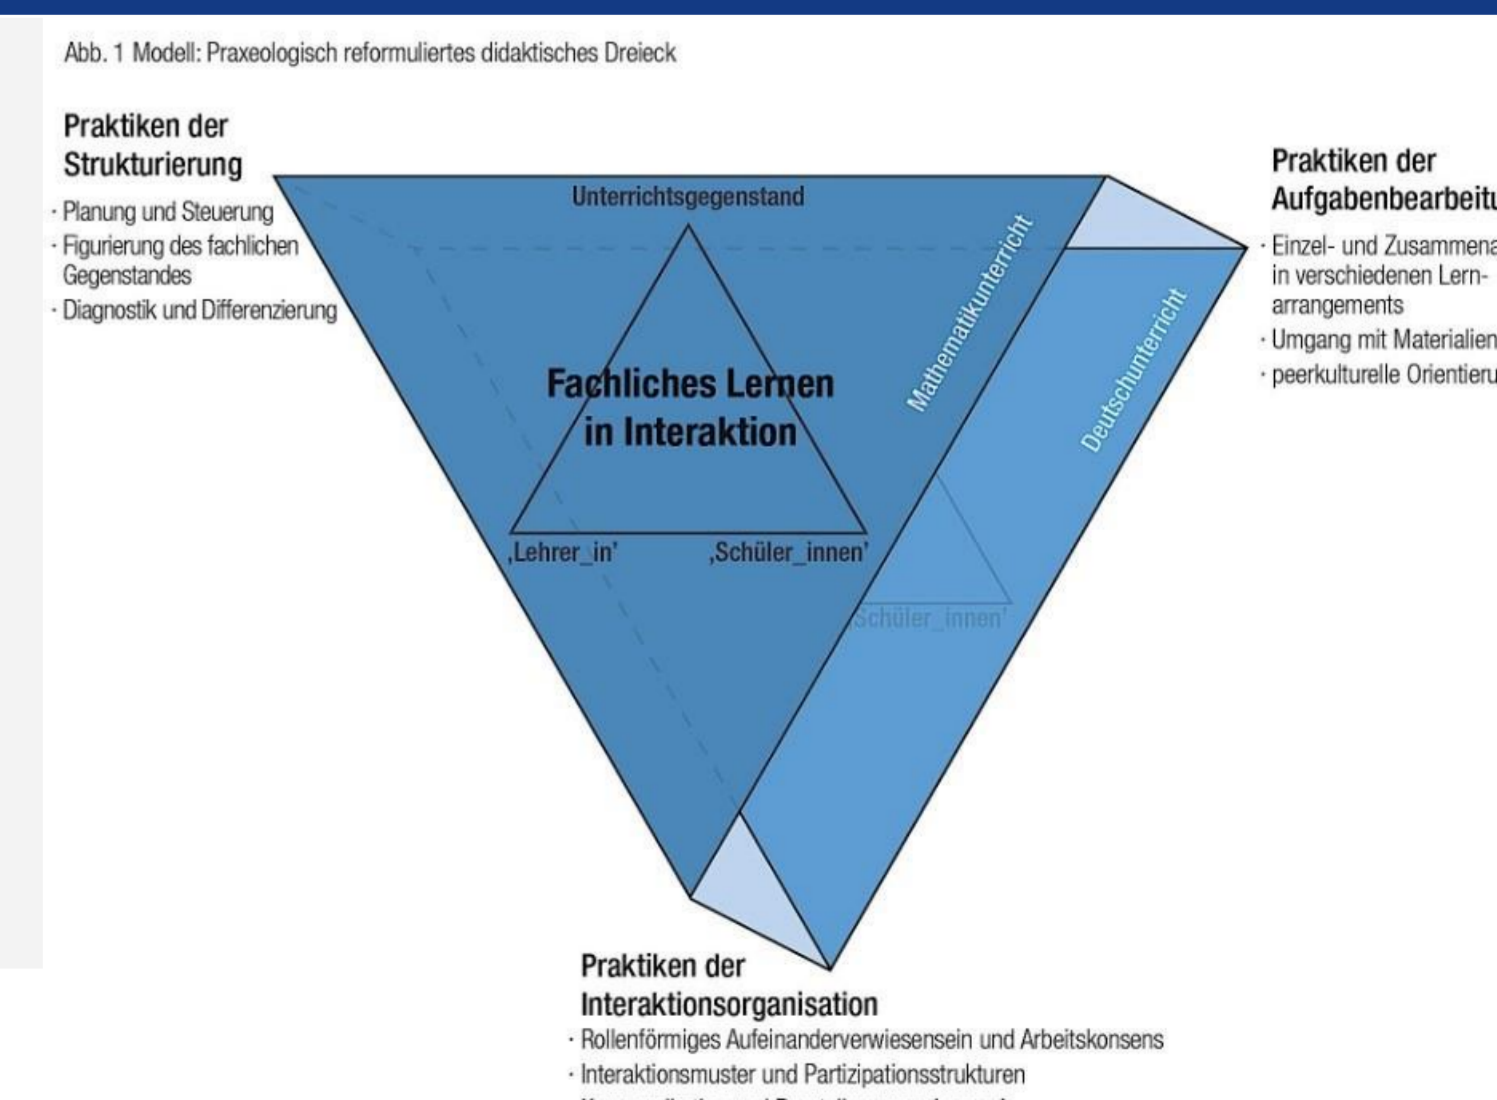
Abb. 1 Modell: Praxeologisch reformuliertes didaktisches Dreieck

Praktiken der Strukturierung
· Planung und Steuerung
· Figurierung des fachlichen Gegenstandes
· Diagnostik und Differenzierung

Unterrichtsgegenstand

Fachliches Lernen in Interaktion

'Lehrer_in'

'Schüler_innen'

Mathematikunterricht

Deutschunterricht

'Schüler_innen'

Praktiken der Aufgabenbearbeitu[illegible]
· Einzel- und Zusammena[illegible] in verschiedenen Lernarrangements
· Umgang mit Materialien
· peerkulturelle Orientieru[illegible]

Praktiken der Interaktionsorganisation
· Rollenförmiges Aufeinanderverwiesensein und Arbeitskonsens
· Interaktionsmuster und Partizipationsstrukturen
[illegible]